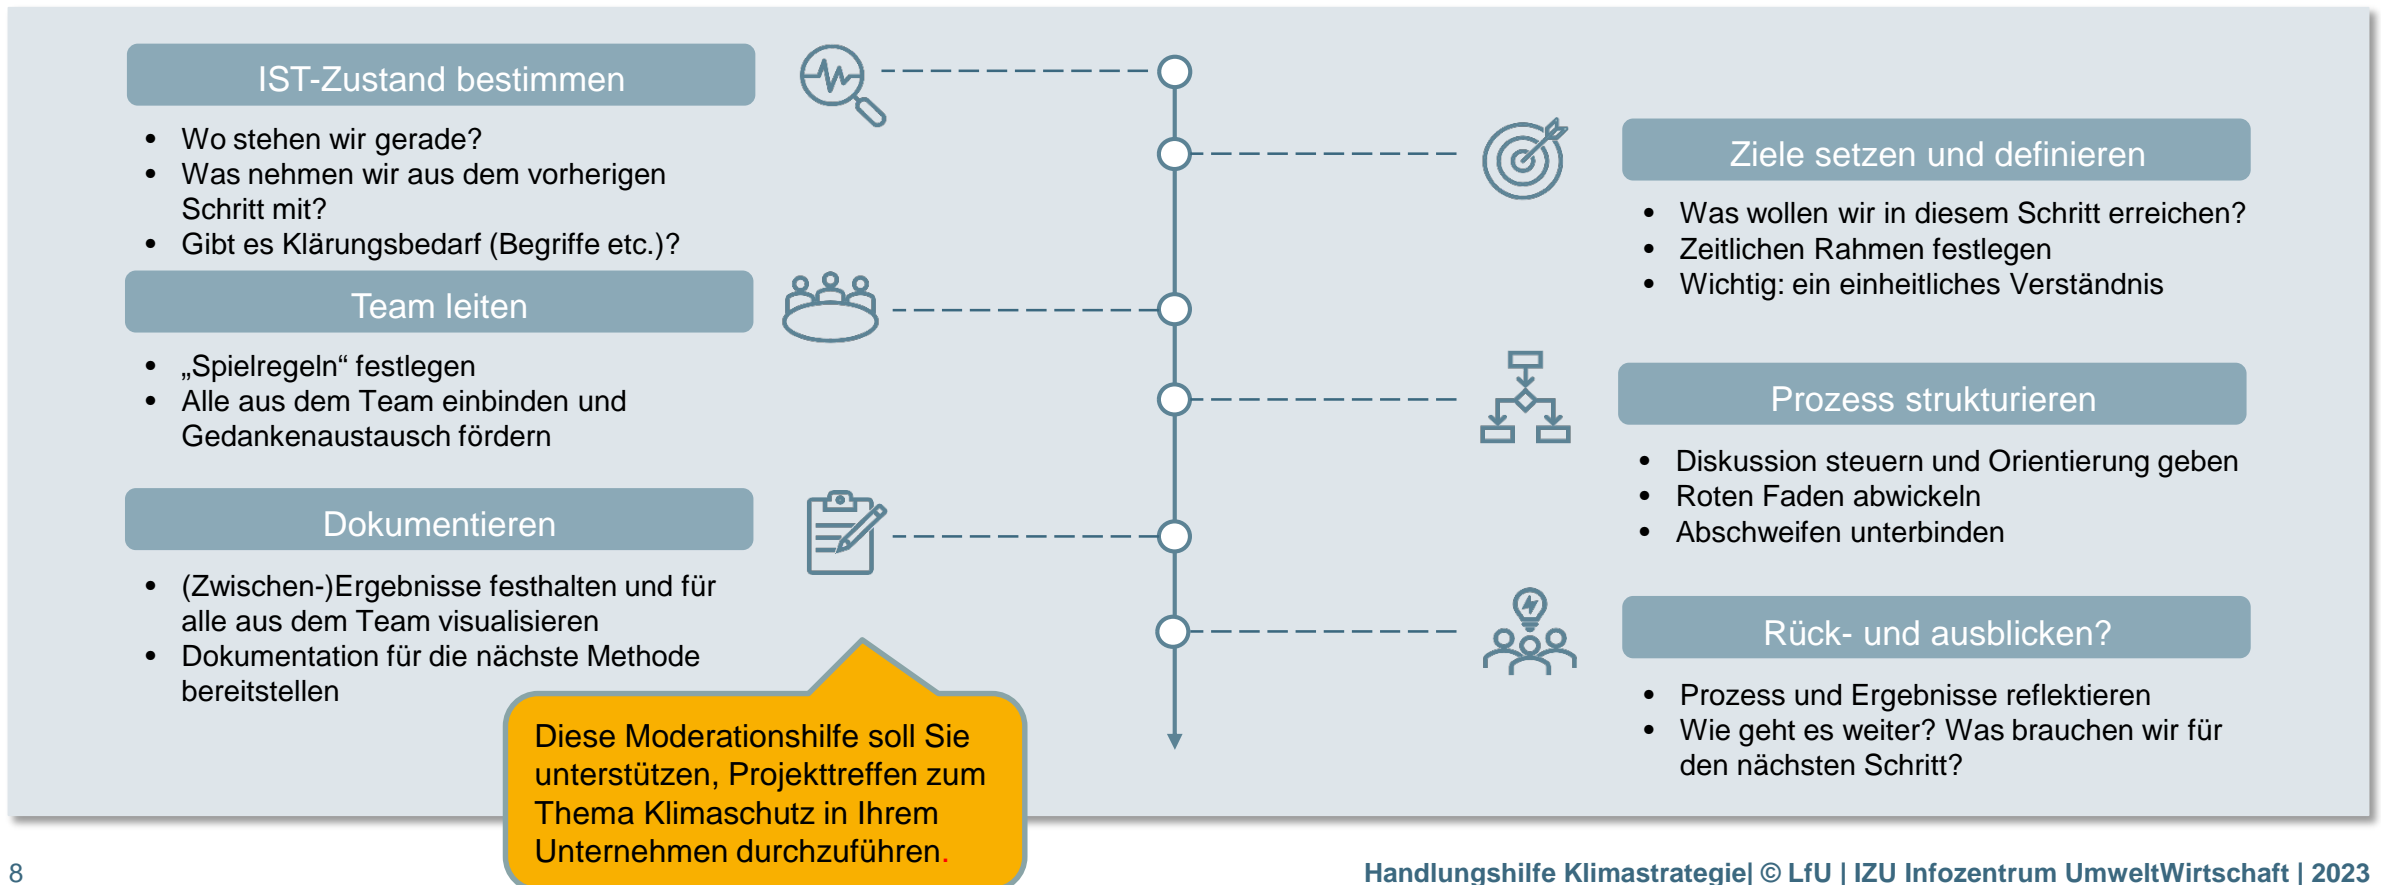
IST-Zustand bestimmen

- Wo stehen wir gerade?
- Was nehmen wir aus dem vorherigen Schritt mit?
- Gibt es Klärungsbedarf (Begriffe etc.)?

Team leiten

- „Spielregeln“ festlegen
- Alle aus dem Team einbinden und Gedankenaustausch fördern

Dokumentieren

- (Zwischen-)Ergebnisse festhalten und für alle aus dem Team visualisieren
- Dokumentation für die nächste Methode bereitstellen

Ziele setzen und definieren

- Was wollen wir in diesem Schritt erreichen?
- Zeitlichen Rahmen festlegen
- Wichtig: ein einheitliches Verständnis

Prozess strukturieren

- Diskussion steuern und Orientierung geben
- Roten Faden abwickeln
- Abschweifen unterbinden

Rück- und ausblicken?

- Prozess und Ergebnisse reflektieren
- Wie geht es weiter? Was brauchen wir für den nächsten Schritt?

Diese Moderationshilfe soll Sie unterstützen, Projekttreffen zum Thema Klimaschutz in Ihrem Unternehmen durchzuführen.

8

Handlungshilfe Klimastrategie| © LfU | IZU Infozentrum UmweltWirtschaft | 2023